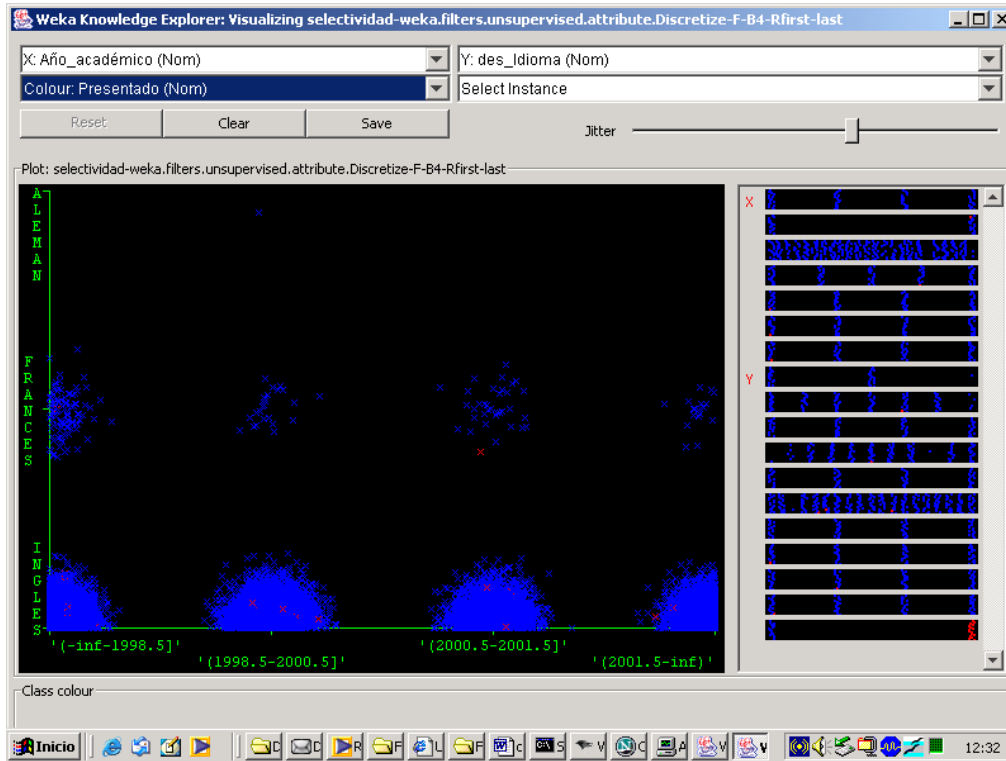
Weka Knowledge Explorer: Visualizing selectividad-weka.filters.unsupervised.attribute.Discretize-F-B4-Rfirst-last

X: Año_académico (Nom)
Y: des_Idioma (Nom)
Colour: Presentado (Nom)
Select Instance
Reset
Clear
Save
Jitter

Plot: selectividad-weka.filters.unsupervised.attribute.Discretize-F-B4-Rfirst-last

ALEMAN
FRANCES
INGLES

'(-inf-1998.5]'
'(1998.5-2000.5]'
'(2000.5-2001.5]'
'(2001.5-inf)'

X
Y

Class colour

Inicio
12:32